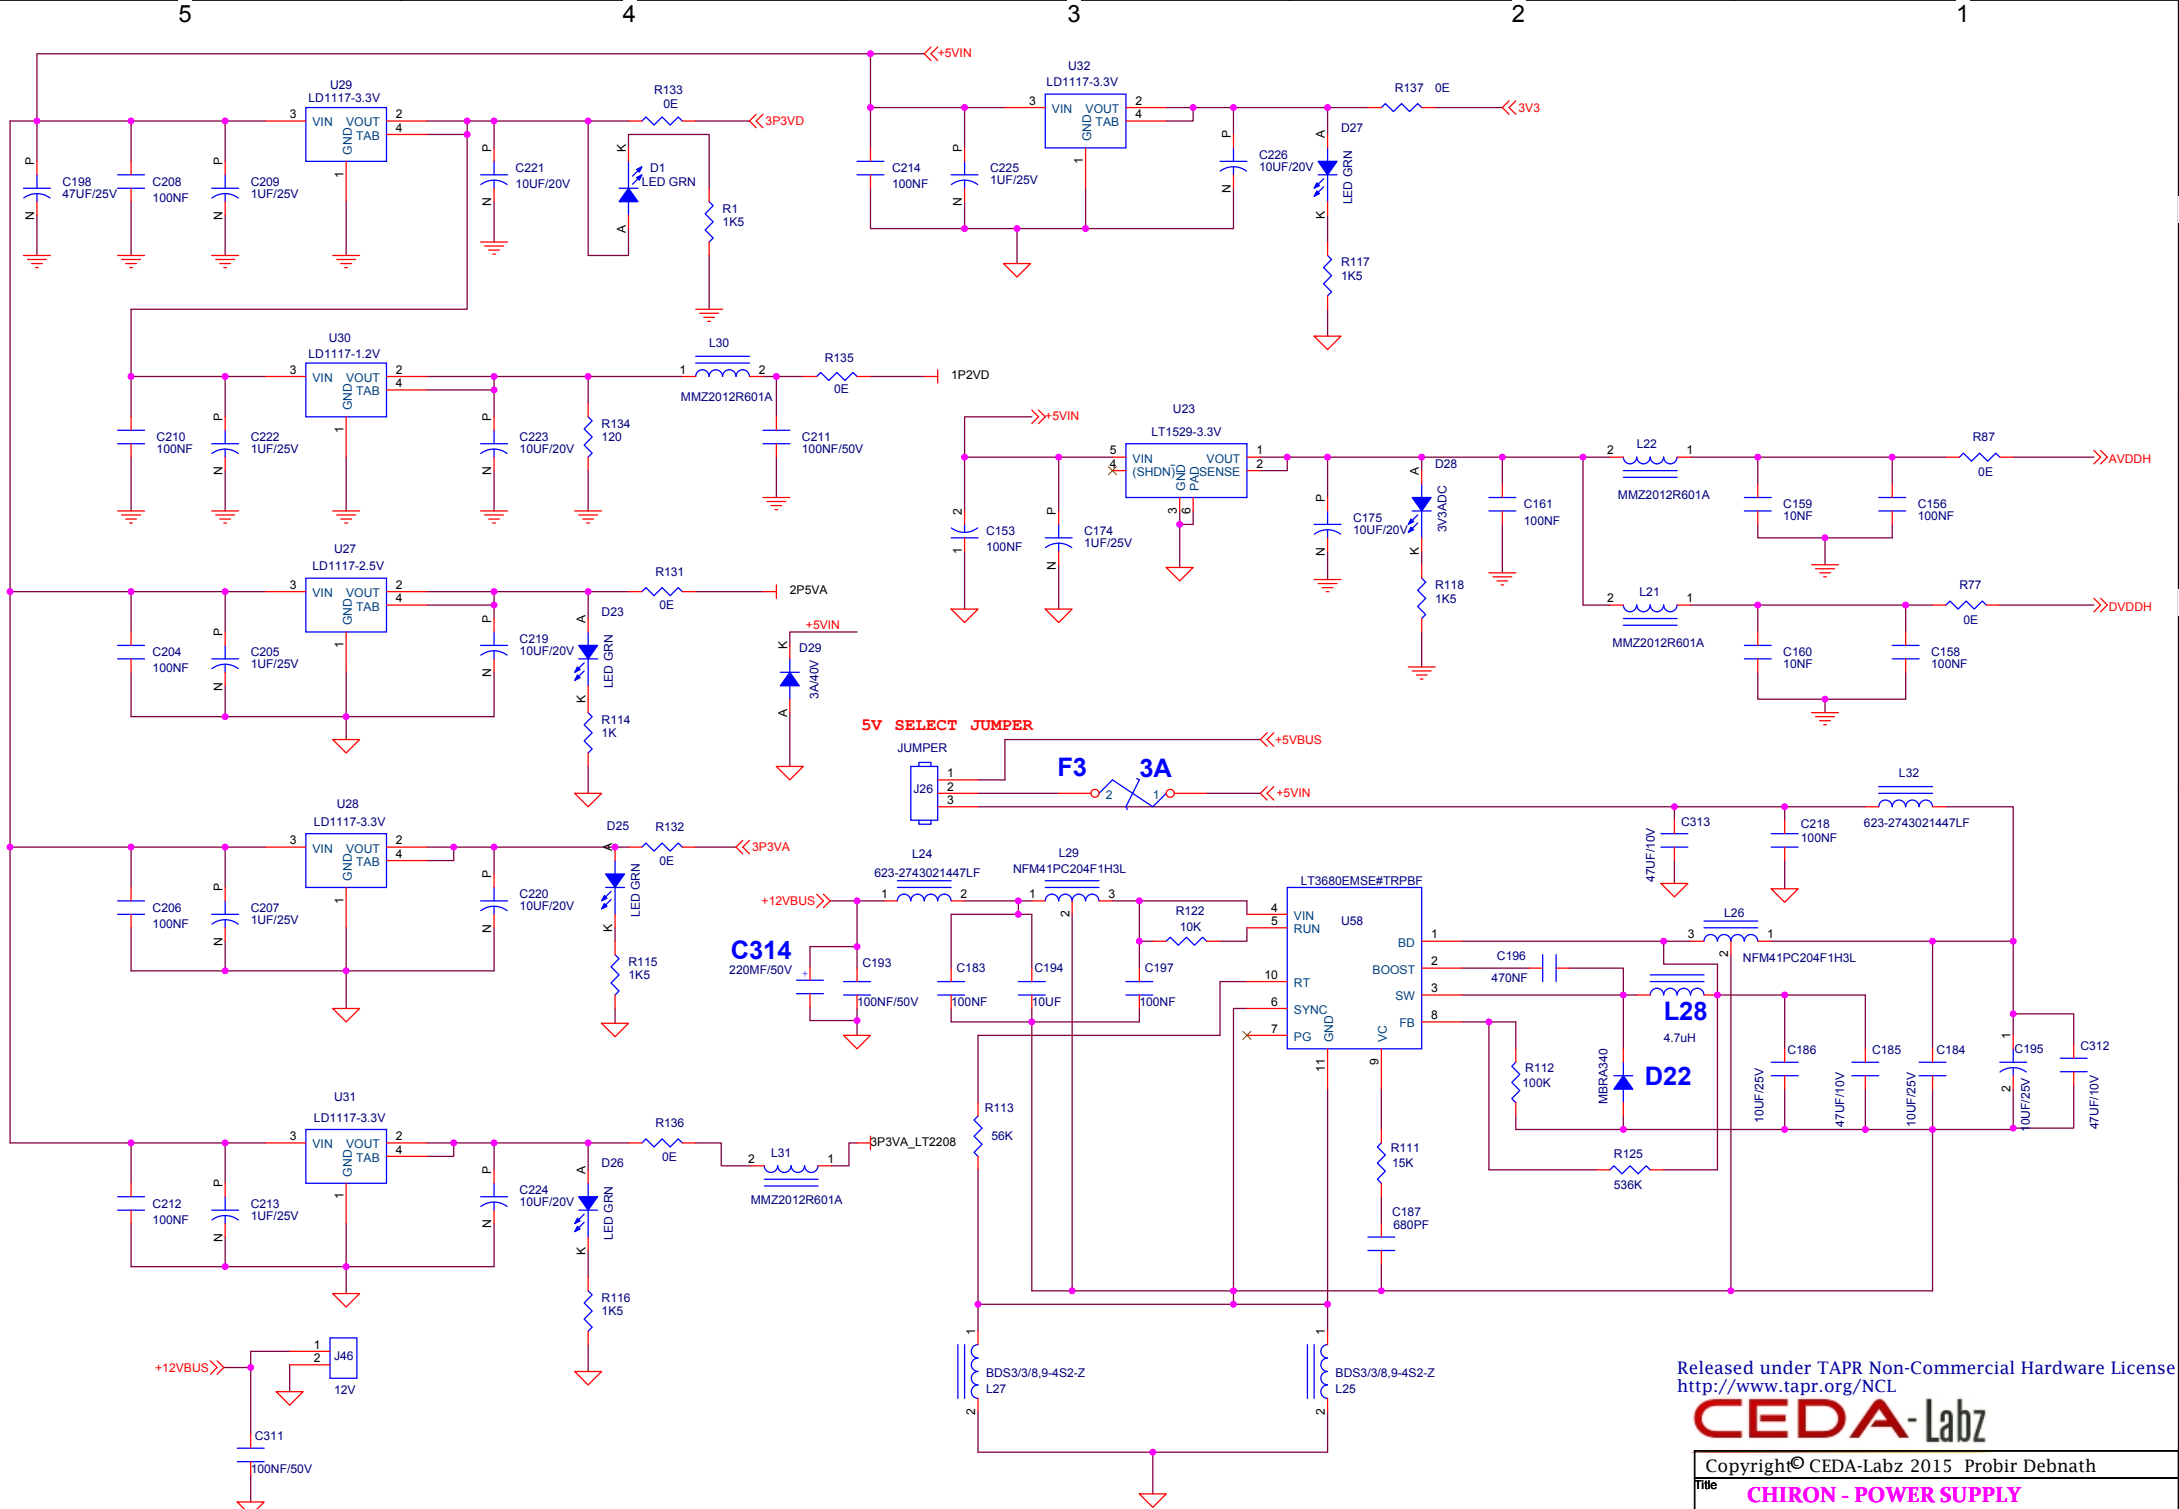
5 4 3 2 1

+5VIN

U29
LD1117-3.3V
3 VIN VOUT 2
GND TAB 4
1

R133
0E
3P3VD

C198
47UF/25V
C208
100NF
C209
1UF/25V
C221
10UF/20V
D1
LED GRN
R1
1K5

U32
LD1117-3.3V
3 VIN VOUT 2
GND TAB 4
1
R137 0E
3V3
D27
LED GRN
C214
100NF
C225
1UF/25V
C226
10UF/20V
R117
1K5

U30
LD1117-1.2V
3 VIN VOUT 2
GND TAB 4
1
L30
1 2
MMZ2012R601A
R135
0E
1P2VD
C210
100NF
C222
1UF/25V
C223
10UF/20V
R134
120
C211
100NF/50V

+5VIN
U23
LT1529-3.3V
5 VIN VOUT 1
4 (SHDN) SENSE 2
GND PAD
3 6
D28
3V3ADC
C153
100NF
C174
1UF/25V
C175
10UF/20V
C161
100NF
R118
1K5
L22
2 1
MMZ2012R601A
R87
0E
AVDDH
C159
10NF
C156
100NF
L21
2 1
MMZ2012R601A
R77
0E
DVDDH
C160
10NF
C158
100NF

U27
LD1117-2.5V
3 VIN VOUT 2
GND TAB 4
1
R131
0E
2P5VA
D23
LED GRN
C204
100NF
C205
1UF/25V
C219
10UF/20V
R114
1K
+5VIN
D29
3A40V

5V SELECT JUMPER
JUMPER
J26
1
2
3
+5VBUS
F3
3A
2 1
+5VIN
L32
623-2743021447LF
C313
47UF/10V
C218
100NF

U28
LD1117-3.3V
3 VIN VOUT 2
GND TAB 4
1
D25
R132
0E
3P3VA
LED GRN
C206
100NF
C207
1UF/25V
C220
10UF/20V
R115
1K5

L24
623-2743021447LF
1 2
L29
NFM41PC204F1H3L
1 3
2
+12VBUS
C314
220MF/50V
C193
100NF/50V
C183
100NF
C194
10UF
C197
100NF
R122
10K
LT3680EMSE#TRPBF
U58
4 VIN
5 RUN
BD 1
BOOST 2
10 RT
SW 3
6 SYNC
FB 8
7 PG
GND
VC
11
9
C196
470NF
L26
3 1
2
NFM41PC204F1H3L
L28
4.7uH
MBRA340
D22
R112
100K
C186
10UF/25V
C185
47UF/10V
C184
10UF/25V
C195
10UF/25V
C312
47UF/10V
R125
536K
R113
56K
R111
15K
C187
680PF

U31
LD1117-3.3V
3 VIN VOUT 2
GND TAB 4
1
R136
0E
L31
2 1
MMZ2012R601A
3P3VA_LT2208
D26
LED GRN
C212
100NF
C213
1UF/25V
C224
10UF/20V
R116
1K5

+12VBUS
J46
1
2
12V
C311
100NF/50V

BDS3/3/8,9-4S2-Z
L27
BDS3/3/8,9-4S2-Z
L25

Released under TAPR Non-Commercial Hardware License
http://www.tapr.org/NCL
CEDA-Labz
Copyright© CEDA-Labz 2015 Probir Debnath
Title
CHIRON - POWER SUPPLY